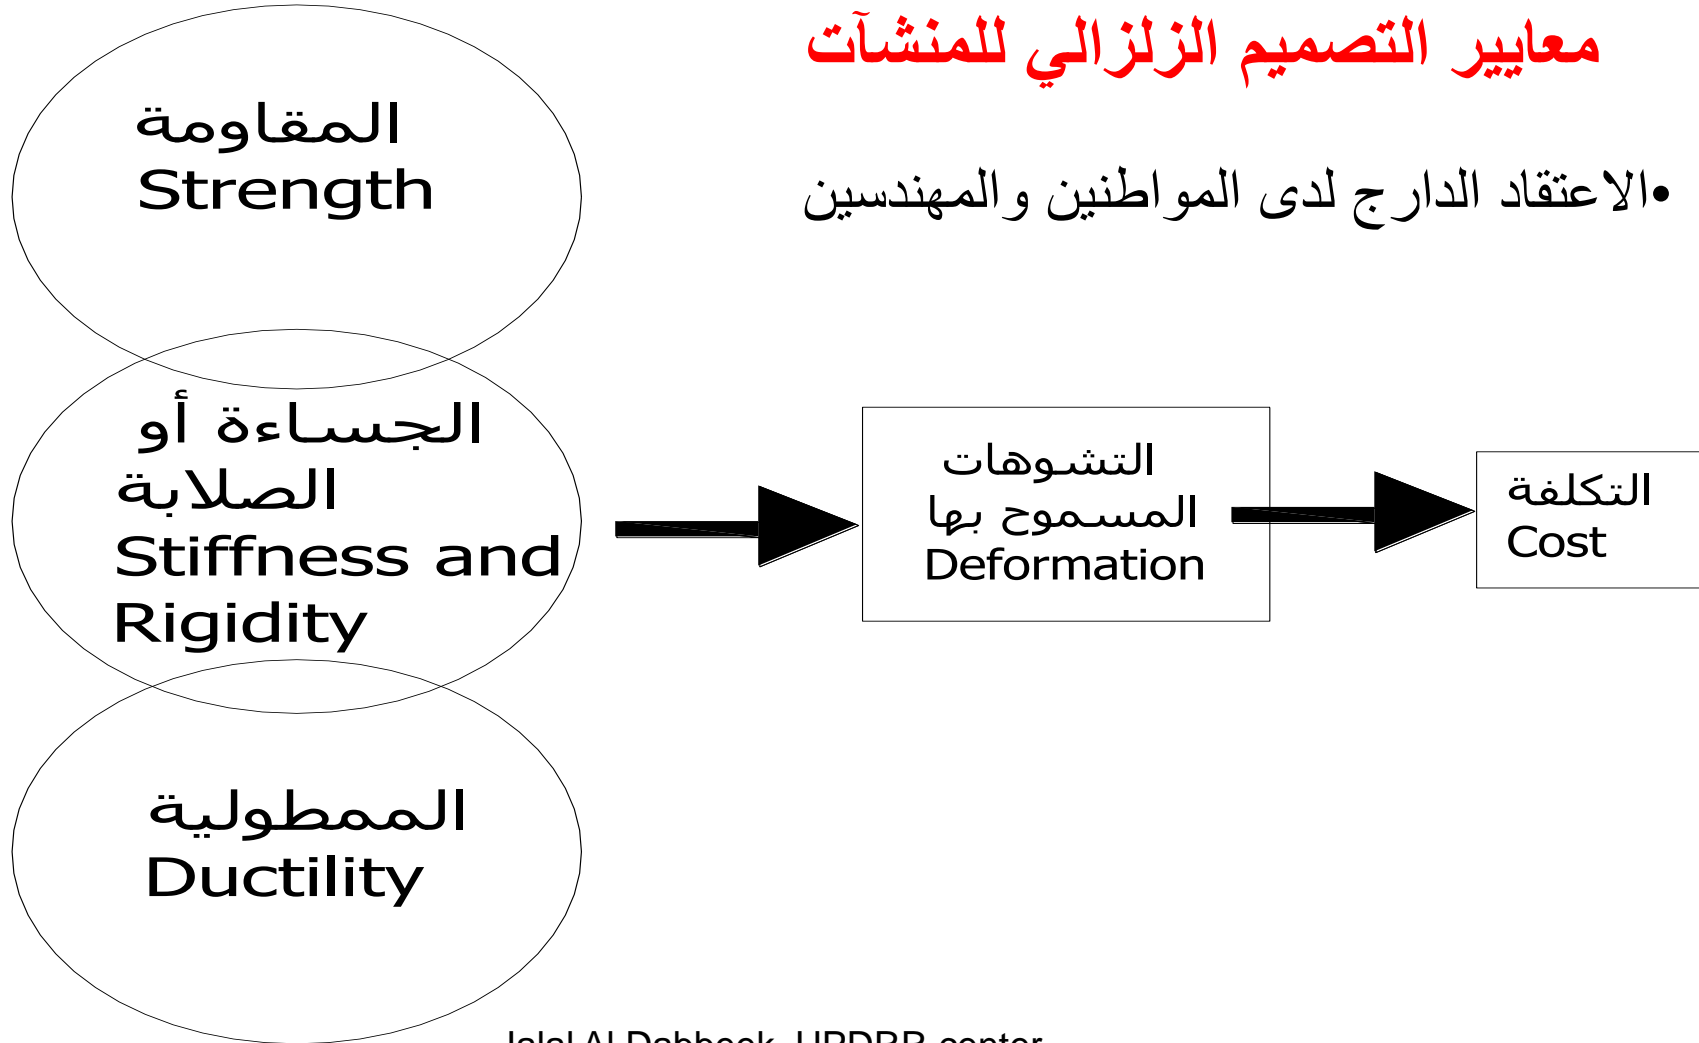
معايير التصميم الزلزالي للمنشآت

•الاعتقاد الدارج لدى المواطنين والمهندسين

المقاومة
Strength

الجساءة أو الصلابة
Stiffness and Rigidity

الممطولية
Ductility

التشوهات المسموح بها
Deformation

التكلفة
Cost

Jalal Al Dabbeek, UPDRR center